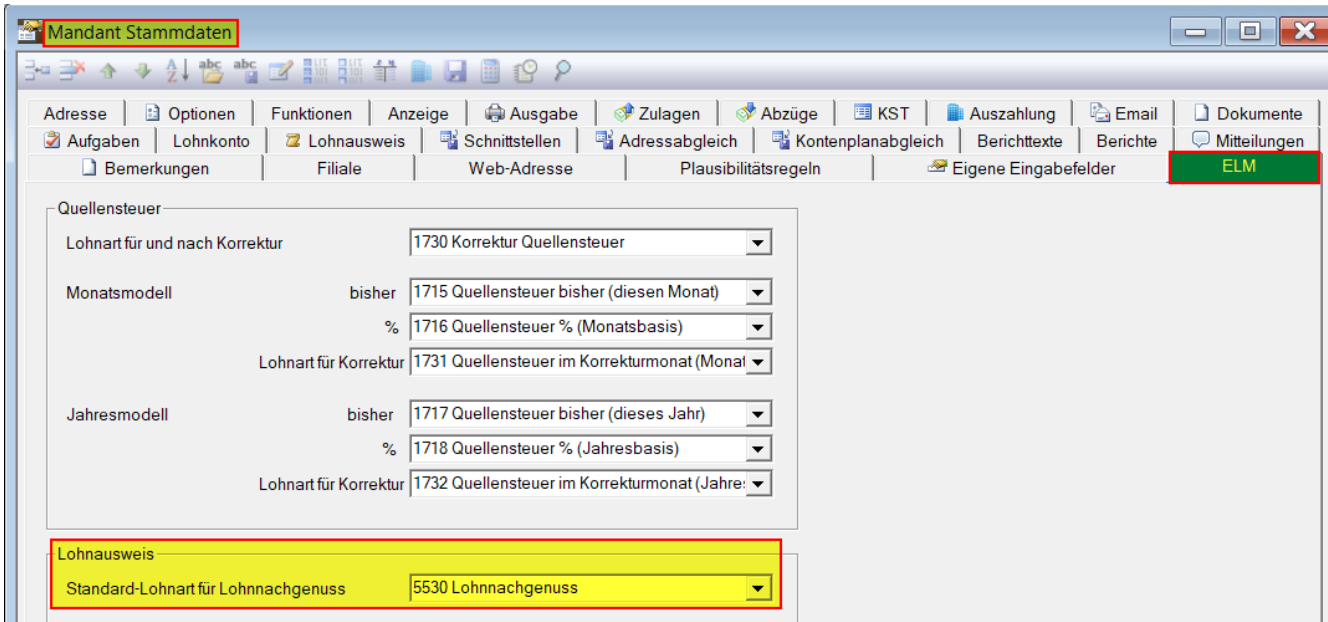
Mandant Stammdaten

Adresse | Optionen | Funktionen | Anzeige | Ausgabe | Zulagen | Abzüge | KST | Auszahlung | Email | Dokumente
Aufgaben | Lohnkonto | Lohnausweis | Schnittstellen | Adressabgleich | Kontenplanabgleich | Berichttexte | Berichte | Mitteilungen
Bemerkungen | Filiale | Web-Adresse | Plausibilitätsregeln | Eigene Eingabefelder | ELM

Quellensteuer
Lohnart für und nach Korrektur 1730 Korrektur Quellensteuer
Monatsmodell bisher 1715 Quellensteuer bisher (diesen Monat)
% 1716 Quellensteuer % (Monatsbasis)
Lohnart für Korrektur 1731 Quellensteuer im Korrekturmonat (Monat
Jahresmodell bisher 1717 Quellensteuer bisher (dieses Jahr)
% 1718 Quellensteuer % (Jahresbasis)
Lohnart für Korrektur 1732 Quellensteuer im Korrekturmonat (Jahre:

Lohnausweis
Standard-Lohnart für Lohnnachgenuss 5530 Lohnnachgenuss